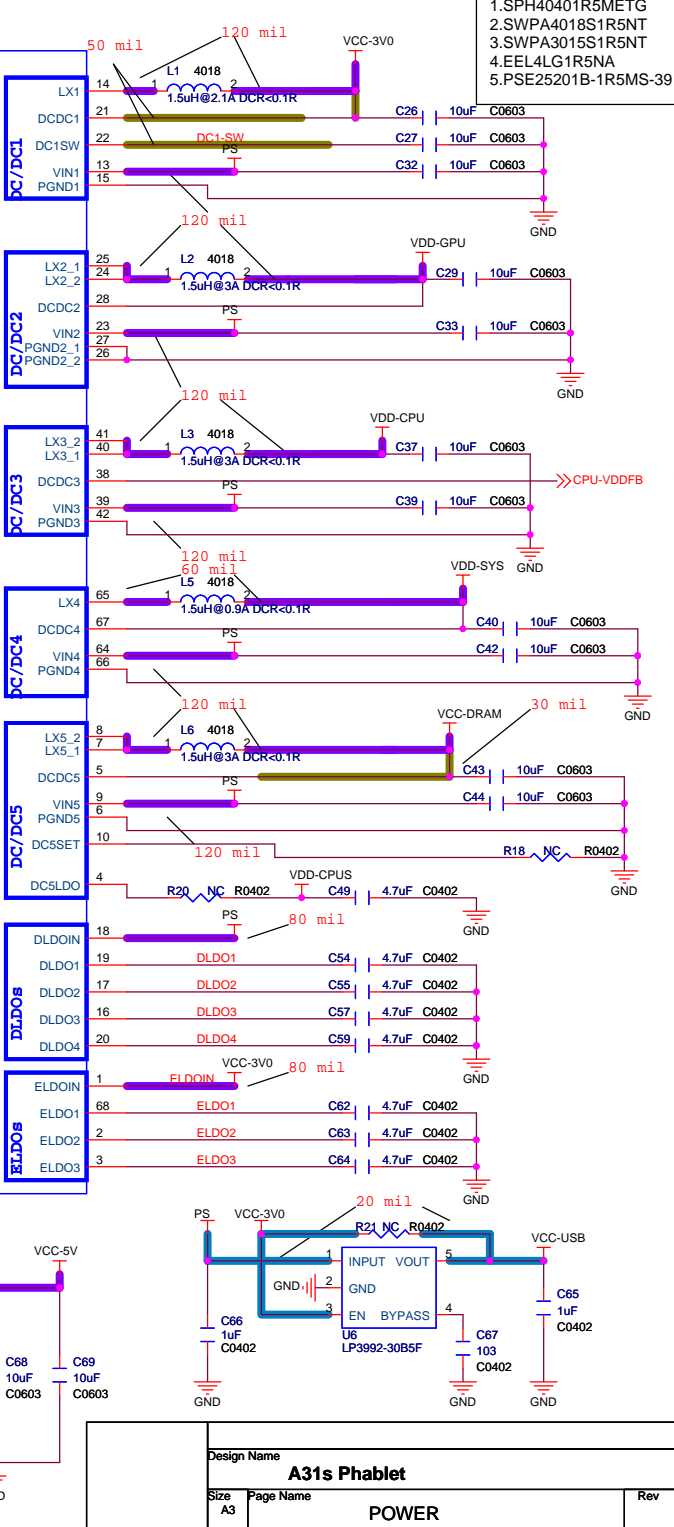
1.SPH40401R5METG
2.SWPA4018S1R5NT
3.SWPA3015S1R5NT
4.EEL4LG1R5NA
5.PSE25201B-1R5MS-39

50 mil
120 mil
VCC-3V0
DC/DC1
LX1 14
L1 4018
1 2
1.5uH@2.1A DCR<0.1R
DCDC1 21
C26 10uF C0603
DC1SW 22
DC1-SW
C27 10uF C0603
PS
VIN1 13
C32 10uF C0603
PGND1 15
GND

120 mil
VDD-GPU
DC/DC2
LX2_1 25
LX2_2 24
L2 4018
1 2
1.5uH@3A DCR<0.1R
C29 10uF C0603
DCDC2 28
PS
VIN2 23
C33 10uF C0603
PGND2_1 27
PGND2_2 26
GND

120 mil
VDD-CPU
DC/DC3
LX3_2 41
LX3_1 40
L3 4018
1 2
1.5uH@3A DCR<0.1R
C37 10uF C0603
DCDC3 38
CPU-VDDFB
PS
VIN3 39
C39 10uF C0603
PGND3 42
GND

120 mil
60 mil
VDD-SYS
DC/DC4
L5 4018
LX4 65
1 2
1.5uH@0.9A DCR<0.1R
DCDC4 67
C40 10uF C0603
PS
VIN4 64
C42 10uF C0603
PGND4 66
GND

120 mil
VCC-DRAM
30 mil
DC/DC5
LX5_2 8
LX5_1 7
L6 4018
1 2
1.5uH@3A DCR<0.1R
DCDC5 5
C43 10uF C0603
PS
VIN5 9
C44 10uF C0603
PGND5 6
DC5SET 10
120 mil
R18 NC R0402
GND
DC5LDO 4
VDD-CPUS
R20 NC R0402
C49 4.7uF C0402
GND

PS
80 mil
DLDOs
DLDOIN 18
DLDO1 19 DLDO1 C54 4.7uF C0402
DLDO2 17 DLDO2 C55 4.7uF C0402
DLDO3 16 DLDO3 C57 4.7uF C0402
DLDO4 20 DLDO4 C59 4.7uF C0402
GND

VCC-3V0
80 mil
ELDOs
ELDOIN 1 ELDOIN
ELDO1 68 ELDO1 C62 4.7uF C0402
ELDO2 2 ELDO2 C63 4.7uF C0402
ELDO3 3 ELDO3 C64 4.7uF C0402
GND

20 mil
PS VCC-3V0
R21 NC R0402
VCC-USB
1 INPUT VOUT 5
GND 2 GND
3 EN BYPASS 4
U6
LP3992-30B5F
C66 1uF C0402
C67 103 C0402
C65 1uF C0402
GND GND GND

VCC-5V
C68 10uF C0603
C69 10uF C0603

Design Name
A31s Phablet
Size A3
Page Name
POWER
Rev